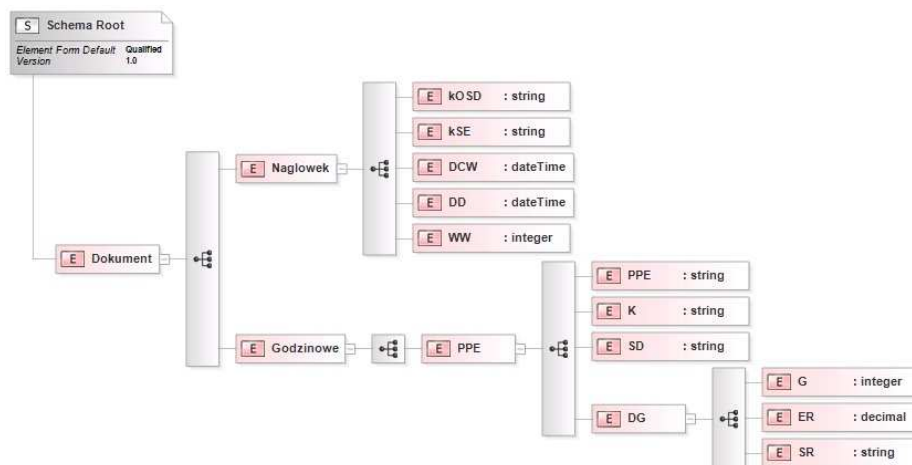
S Schema Root

Element Form Default Qualified
Version 1.0

E kOSD : string

E kSE : string

E Naglowek

E DCW : dateTime

E DD : dateTime

E WW : integer

E Dokument

E PPE : string

E K : string

E Godzinowe

E PPE

E SD : string

E G : integer

E DG

E ER : decimal

E SR : string